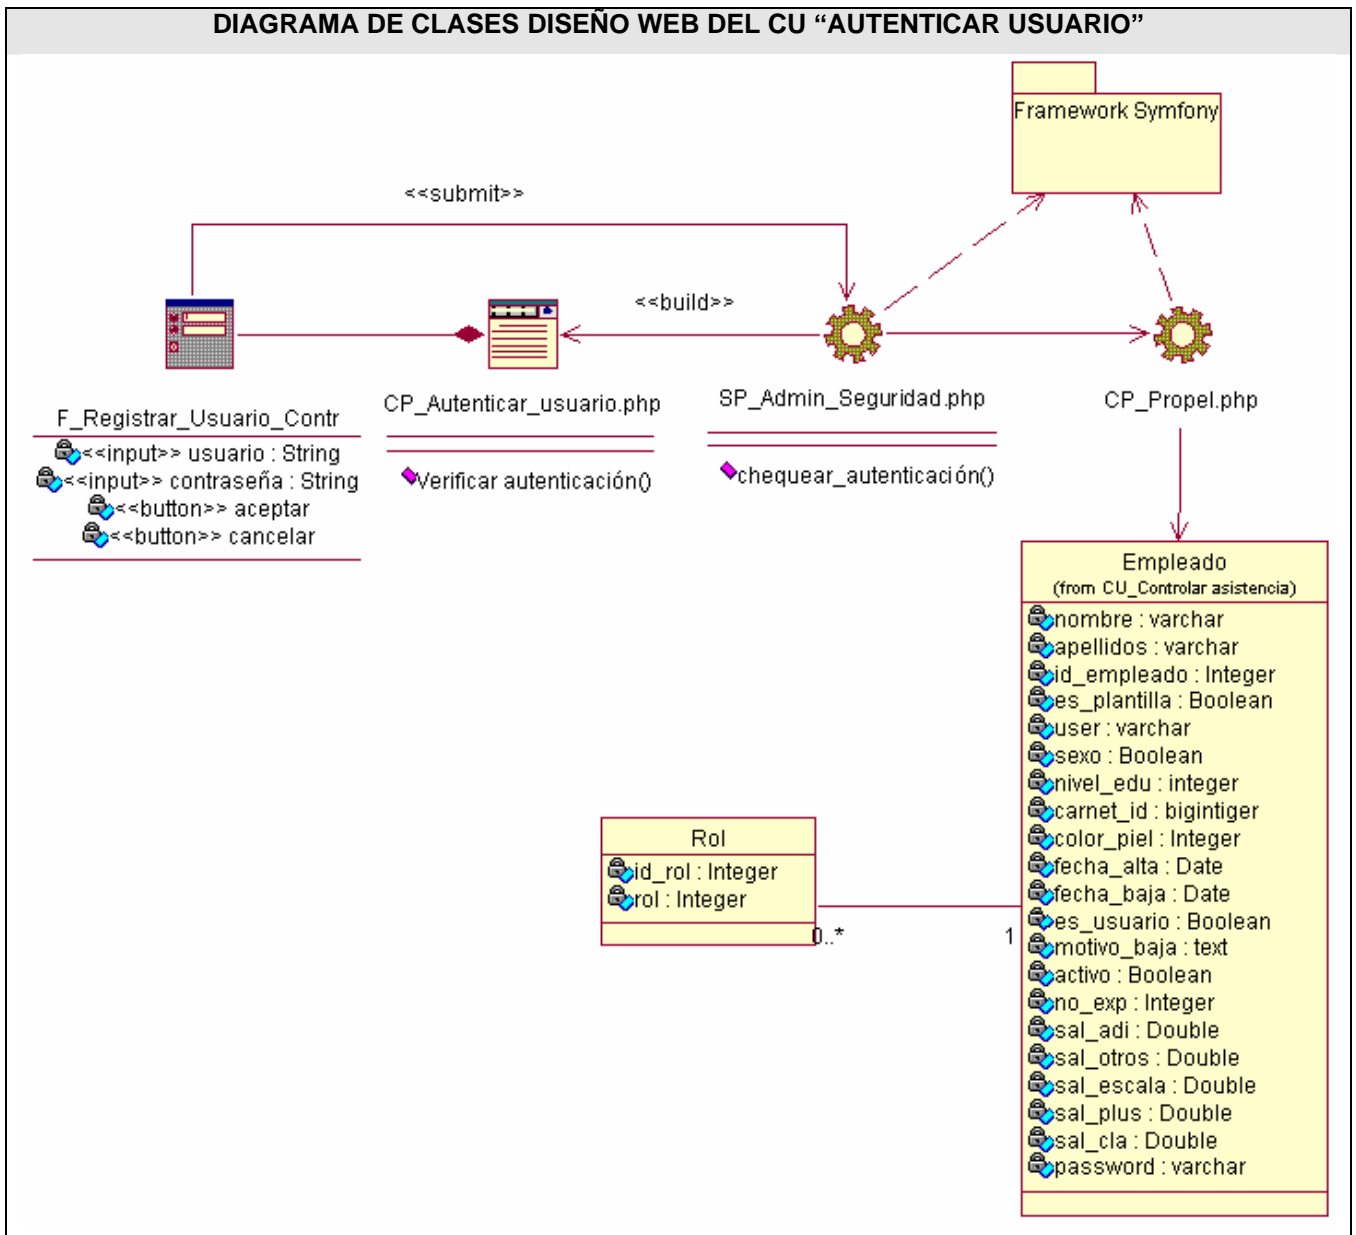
DIAGRAMA DE CLASES DISEÑO WEB DEL CU “AUTENTICAR USUARIO”

Framework Symfony

<<submit>>

<<build>>

F_Registrar_Usuario_Contr
<<input>> usuario : String
<<input>> contraseña : String
<<button>> aceptar
<<button>> cancelar

CP_Autenticar_usuario.php
Verificar autenticación()

SP_Admin_Seguridad.php
chequear_autenticación()

CP_Propel.php

Empleado
(from CU_Controlar asistencia)
nombre : varchar
apellidos : varchar
id_empleado : Integer
es_plantilla : Boolean
user : varchar
sexo : Boolean
nivel_edu : integer
carnet_id : bigintiger
color_piel : Integer
fecha_alta : Date
fecha_baja : Date
es_usuario : Boolean
motivo_baja : text
activo : Boolean
no_exp : Integer
sal_adi : Double
sal_otros : Double
sal_escala : Double
sal_plus : Double
sal_cla : Double
password : varchar

Rol
id_rol : Integer
rol : Integer

0..*

1